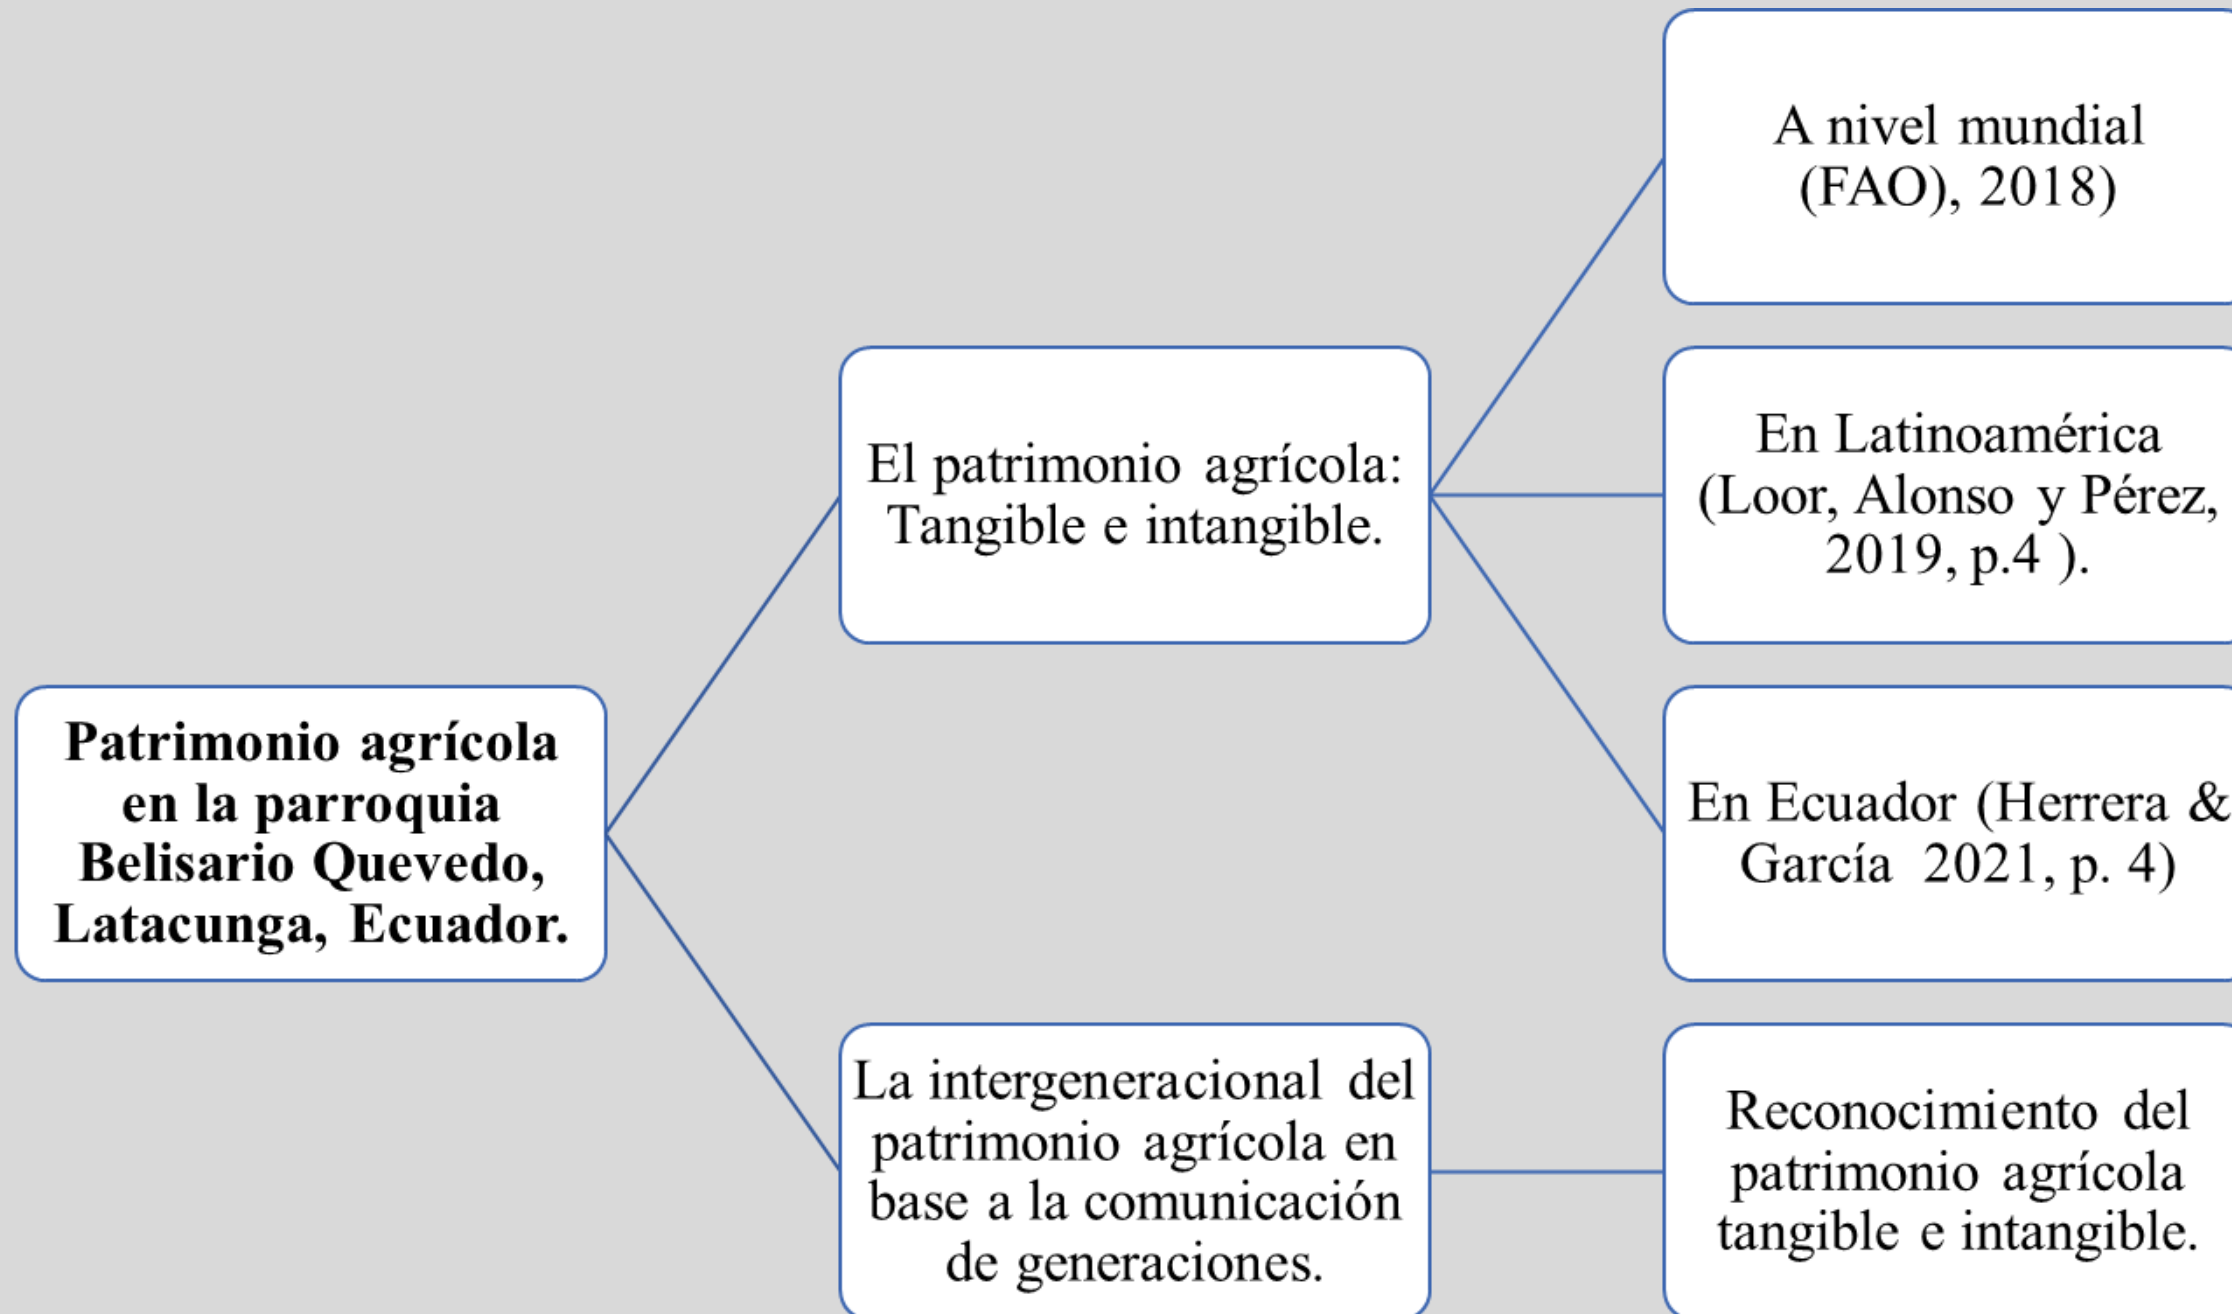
**Patrimonio agrícola en la parroquia Belisario Quevedo, Latacunga, Ecuador.**

El patrimonio agrícola: Tangible e intangible.

A nivel mundial (FAO), 2018)

En Latinoamérica (Loor, Alonso y Pérez, 2019, p.4 ).

En Ecuador (Herrera & García 2021, p. 4)

La intergeneracional del patrimonio agrícola en base a la comunicación de generaciones.

Reconocimiento del patrimonio agrícola tangible e intangible.